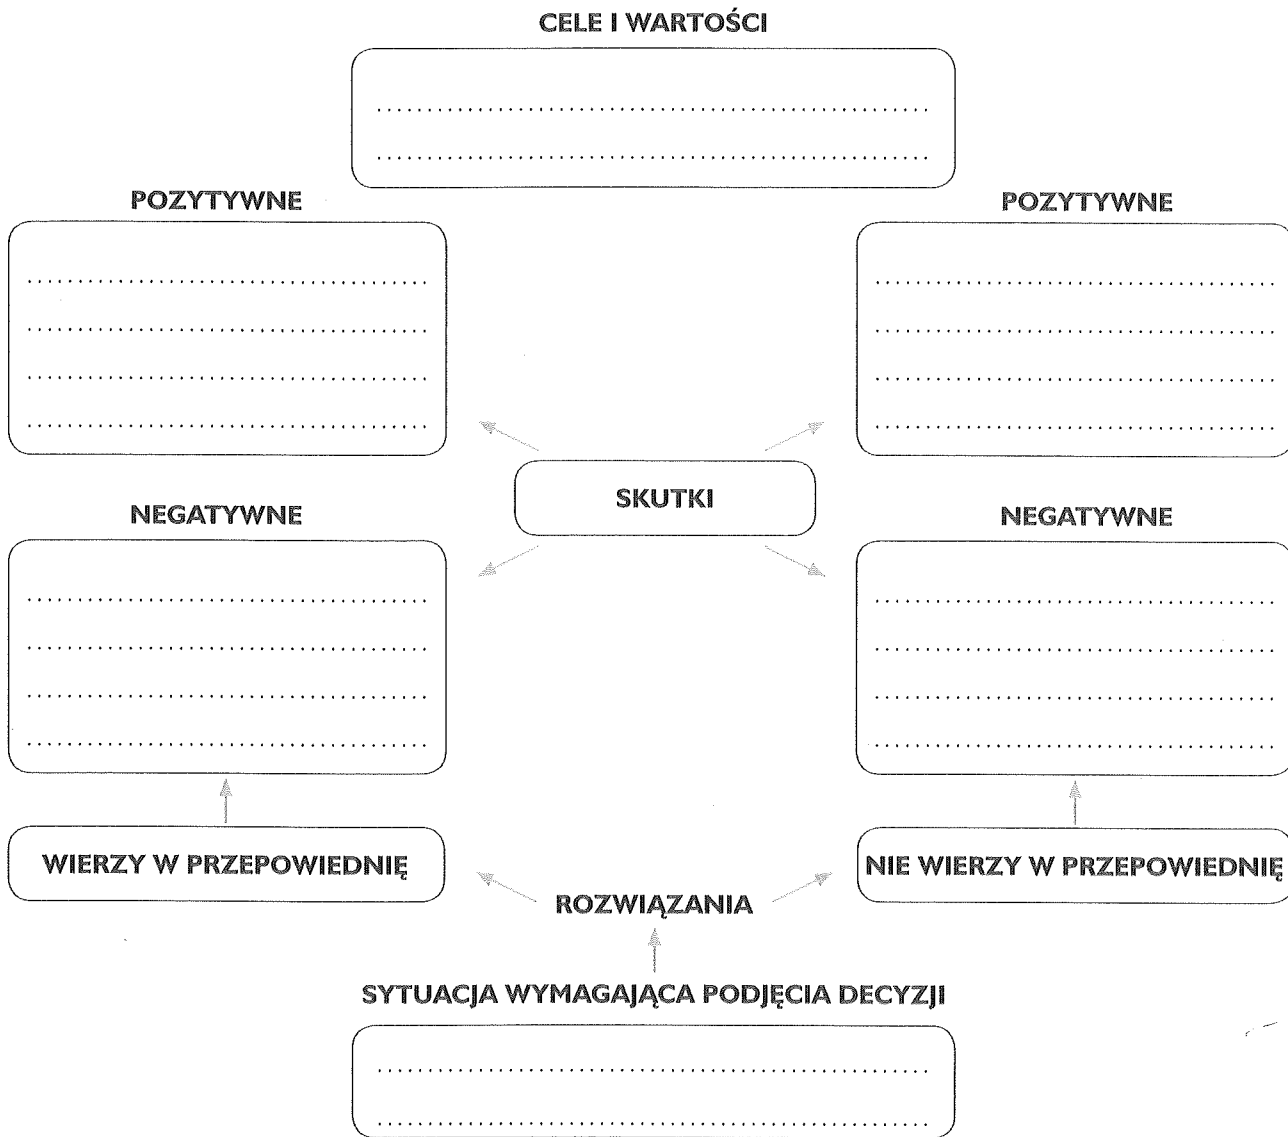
CELE I WARTOŚCI

..............................................................
..............................................................

POZYTYWNE

..............................................................
..............................................................
..............................................................
..............................................................

POZYTYWNE

..............................................................
..............................................................
..............................................................
..............................................................

SKUTKI

NEGATYWNE

..............................................................
..............................................................
..............................................................
..............................................................

NEGATYWNE

..............................................................
..............................................................
..............................................................
..............................................................

WIERZY W PRZEPOWIEDNIĘ

ROZWIĄZANIA

NIE WIERZY W PRZEPOWIEDNIĘ

SYTUACJA WYMAGAJĄCA PODJĘCIA DECYZJI

..............................................................
..............................................................